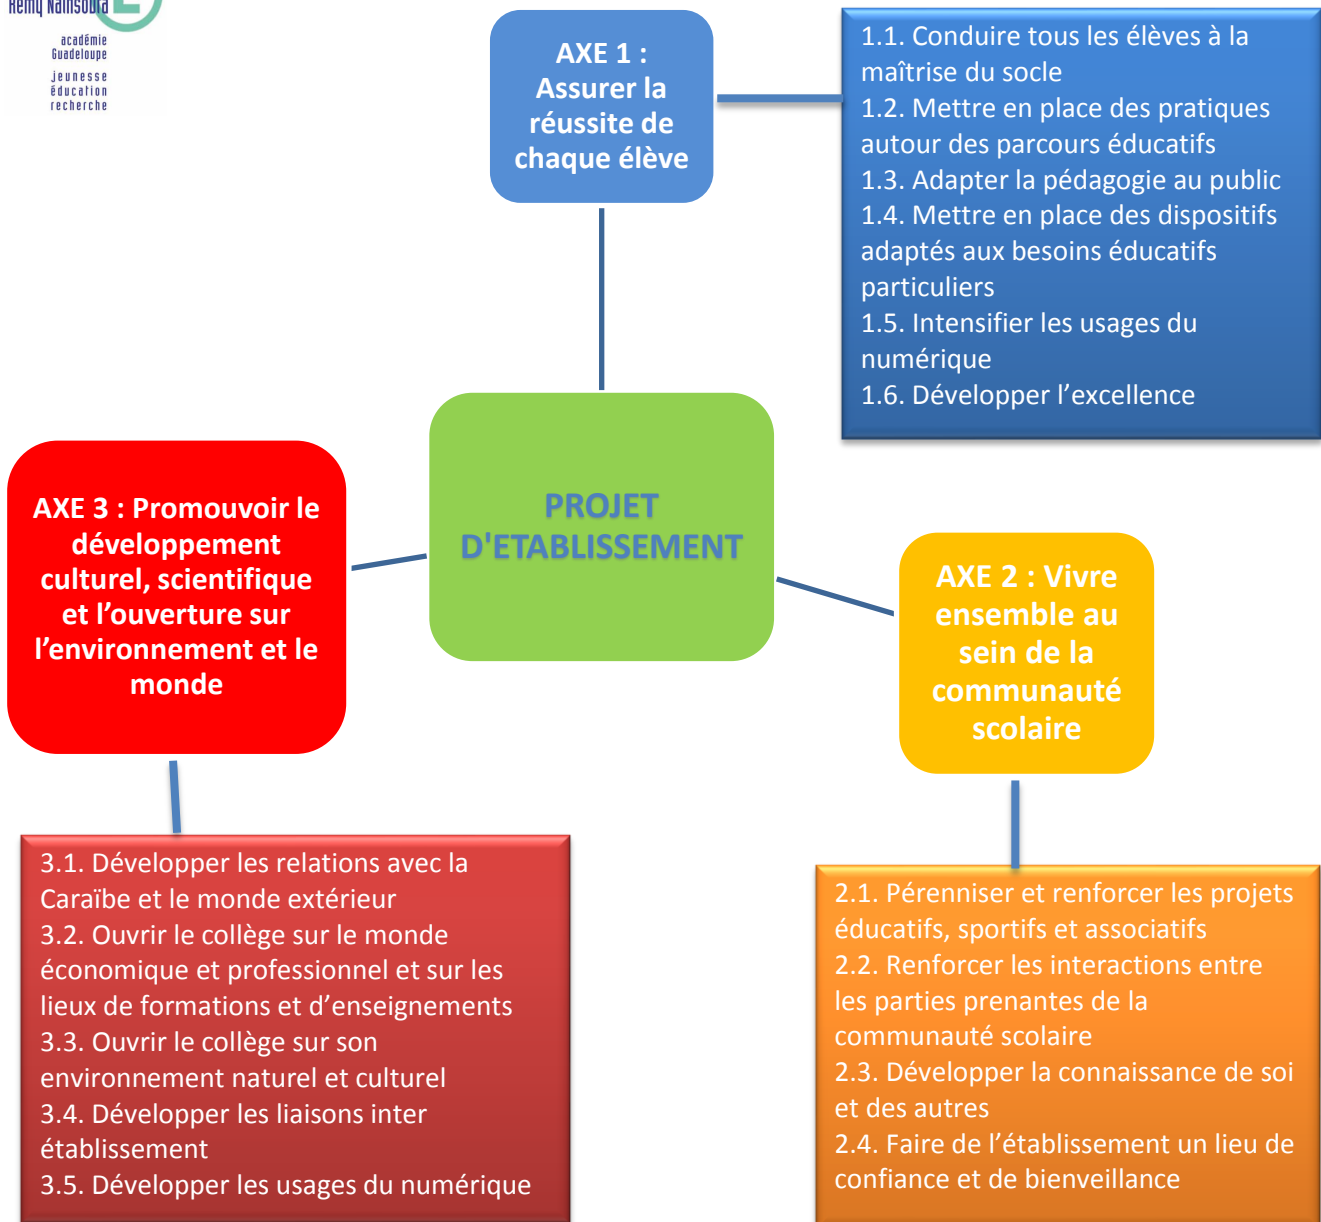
Rémy Nainsouta

académie
Guadeloupe

jeunesse
éducation
recherche

AXE 1 : Assurer la réussite de chaque élève

1.1. Conduire tous les élèves à la maîtrise du socle
1.2. Mettre en place des pratiques autour des parcours éducatifs
1.3. Adapter la pédagogie au public
1.4. Mettre en place des dispositifs adaptés aux besoins éducatifs particuliers
1.5. Intensifier les usages du numérique
1.6. Développer l'excellence

PROJET D'ETABLISSEMENT

AXE 3 : Promouvoir le développement culturel, scientifique et l'ouverture sur l'environnement et le monde

AXE 2 : Vivre ensemble au sein de la communauté scolaire

3.1. Développer les relations avec la Caraïbe et le monde extérieur
3.2. Ouvrir le collège sur le monde économique et professionnel et sur les lieux de formations et d'enseignements
3.3. Ouvrir le collège sur son environnement naturel et culturel
3.4. Développer les liaisons inter établissement
3.5. Développer les usages du numérique

2.1. Pérenniser et renforcer les projets éducatifs, sportifs et associatifs
2.2. Renforcer les interactions entre les parties prenantes de la communauté scolaire
2.3. Développer la connaissance de soi et des autres
2.4. Faire de l'établissement un lieu de confiance et de bienveillance